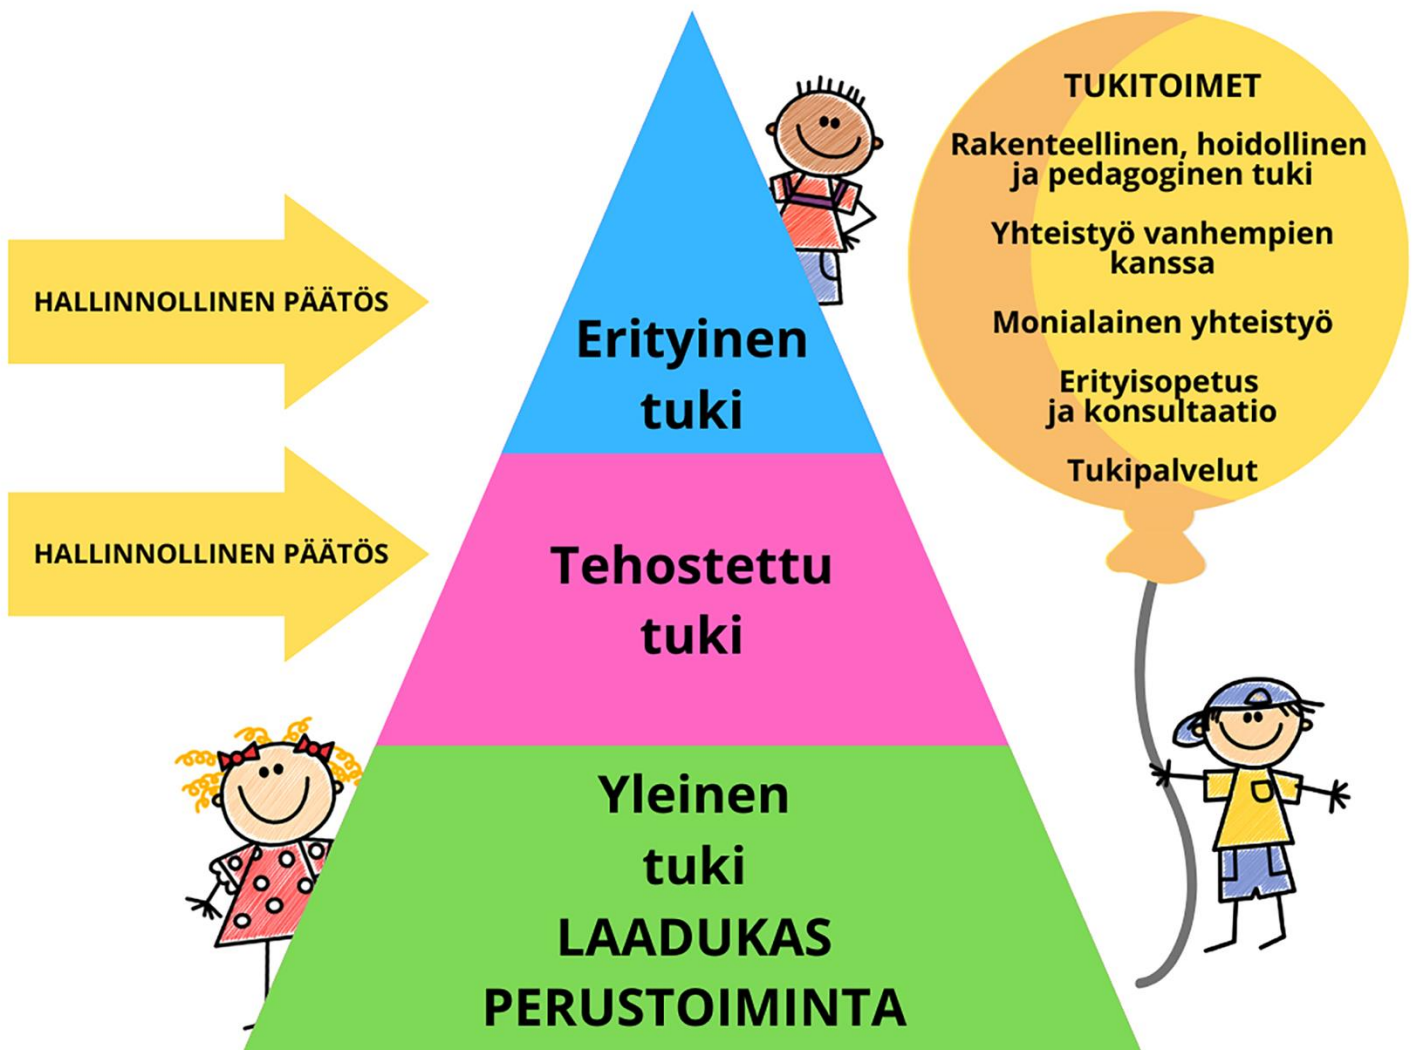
HALLINNOLLINEN PÄÄTÖS

HALLINNOLLINEN PÄÄTÖS

Erityinen tuki

Tehostettu tuki

Yleinen tuki
LAADUKAS PERUSTOIMINTA

TUKITOIMET

Rakenteellinen, hoidollinen ja pedagoginen tuki

Yhteistyö vanhempien kanssa

Monialainen yhteistyö

Erityisopetus ja konsultaatio

Tukipalvelut